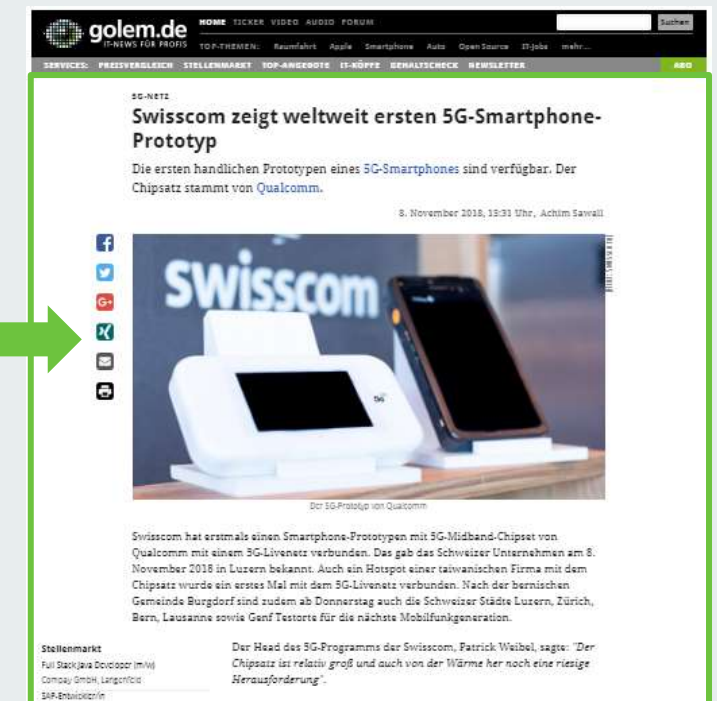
golem.de
IT-NEWS FÜR PROFIS

HOME TICKER VIDEO AUDIO FORUM

Suchen

TOP-THEMEN: Raumfahrt Apple Smartphone Auto Open Source IT-Jobs mehr...

SERVICES: PREISVERGLEICH STELLENMARKT TOP-ANGEBOTE IT-KÖPFE GEHALTSCHECK NEWSLETTER ABO

5G-NETZ

Swisscom zeigt weltweit ersten 5G-Smartphone-Prototyp

Die ersten handlichen Prototypen eines 5G-Smartphones sind verfügbar. Der Chipsatz stammt von Qualcomm.

8. November 2018, 13:31 Uhr, Achim Sawall

Swisscom

5G

Der 5G-Prototyp von Qualcomm

Swisscom hat erstmals einen Smartphone-Prototypen mit 5G-Midband-Chipset von Qualcomm mit einem 5G-Livenetz verbunden. Das gab das Schweizer Unternehmen am 8. November 2018 in Luzern bekannt. Auch ein Hotspot einer taiwanischen Firma mit dem Chipsatz wurde ein erstes Mal mit dem 5G-Livenetz verbunden. Nach der bernischen Gemeinde Burgdorf sind zudem ab Donnerstag auch die Schweizer Städte Luzern, Zürich, Bern, Lausanne sowie Genf Testorte für die nächste Mobilfunkgeneration.

Stellenmarkt
Full Stack Java Developer (m/w)
Company GmbH, Langenfeld
SAP-Entwickler/in

Der Head des 5G-Programms der Swisscom, Patrick Weibel, sagte: "Der Chipsatz ist relativ groß und auch von der Wärme her noch eine riesige Herausforderung".